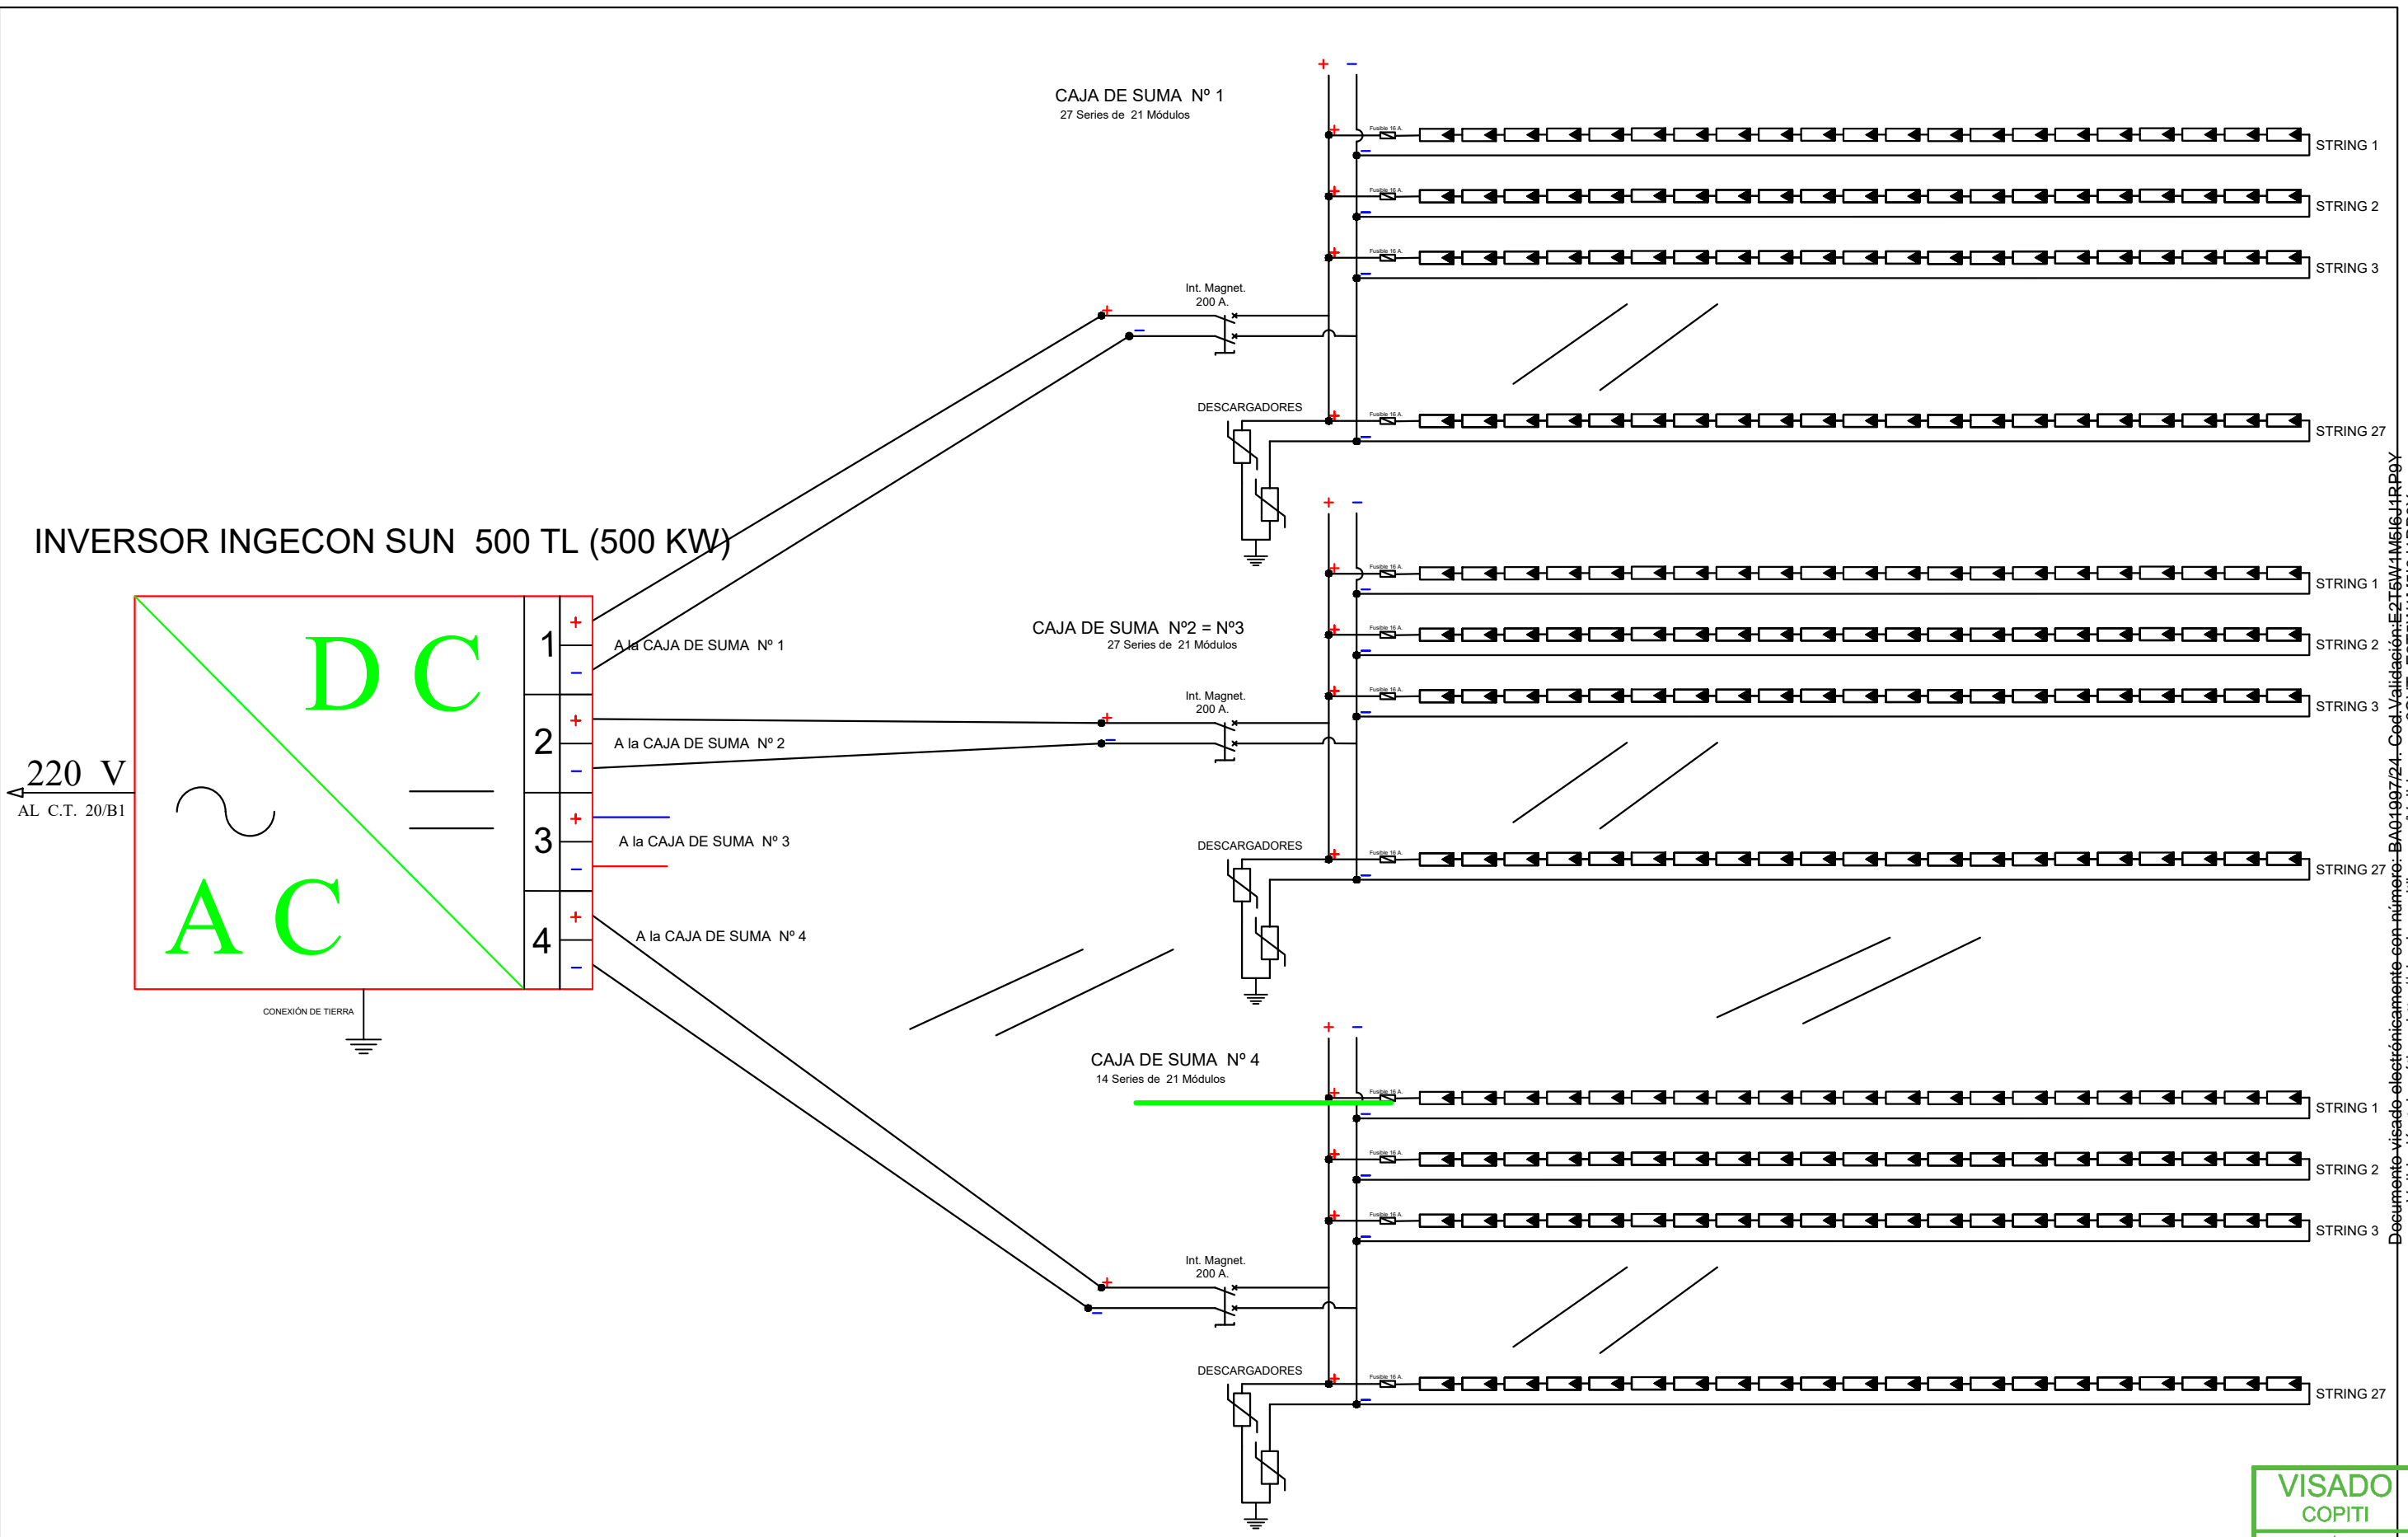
CAJA DE SUMA Nº 1
27 Series de 21 Módulos

+ −

Fusible 16 A.

STRING 1
STRING 2
STRING 3

Int. Magnet.
200 A.

DESCARGADORES

STRING 27

INVERSOR INGECON SUN 500 TL (500 KW)

D C

A C

220 V
AL C.T. 20/B1

1 + −
A la CAJA DE SUMA Nº 1
2 + −
A la CAJA DE SUMA Nº 2
3 + −
A la CAJA DE SUMA Nº 3
4 + −
A la CAJA DE SUMA Nº 4

CONEXIÓN DE TIERRA

CAJA DE SUMA Nº2 = Nº3
27 Series de 21 Módulos

Int. Magnet.
200 A.

DESCARGADORES

STRING 1
STRING 2
STRING 3
STRING 27

CAJA DE SUMA Nº 4
14 Series de 21 Módulos

Int. Magnet.
200 A.

DESCARGADORES

STRING 1
STRING 2
STRING 3
STRING 27

Documento visado electrónicamente con número: BA01997/24. Cod.Validación:E2T5W1M5I6J1RP9Y

VISADO
COPITI